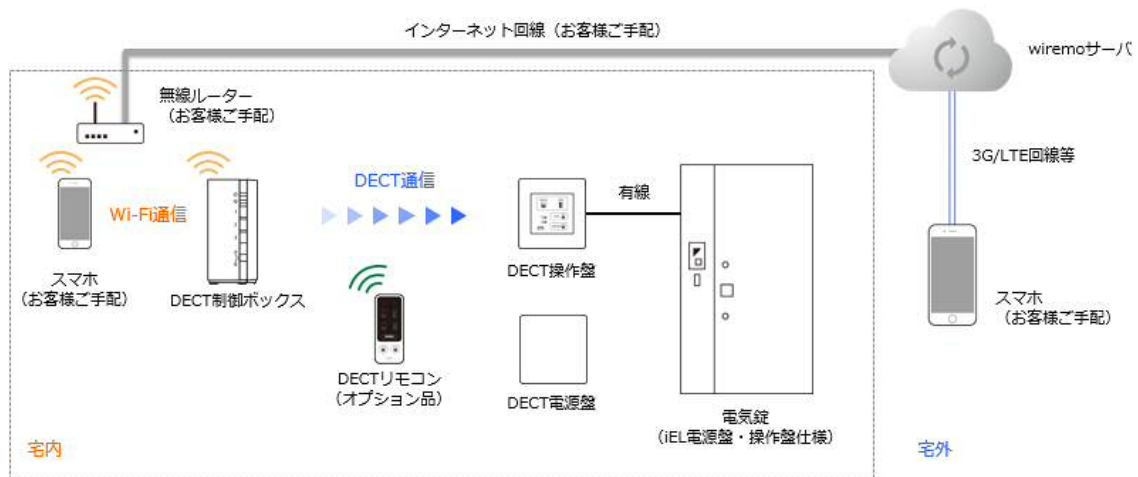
インターネット回線（お客様ご手配）

wiremoサーバ

無線ルーター
（お客様ご手配）

3G/LTE回線等

DECT通信

Wi-Fi通信

有線

スマホ
（お客様ご手配）

DECT制御ボックス

DECT操作盤

DECTリモコン
（オプション品）

スマホ
（お客様ご手配）

DECT電源盤

電気錠
（iEL電源盤・操作盤仕様）

宅内

宅外